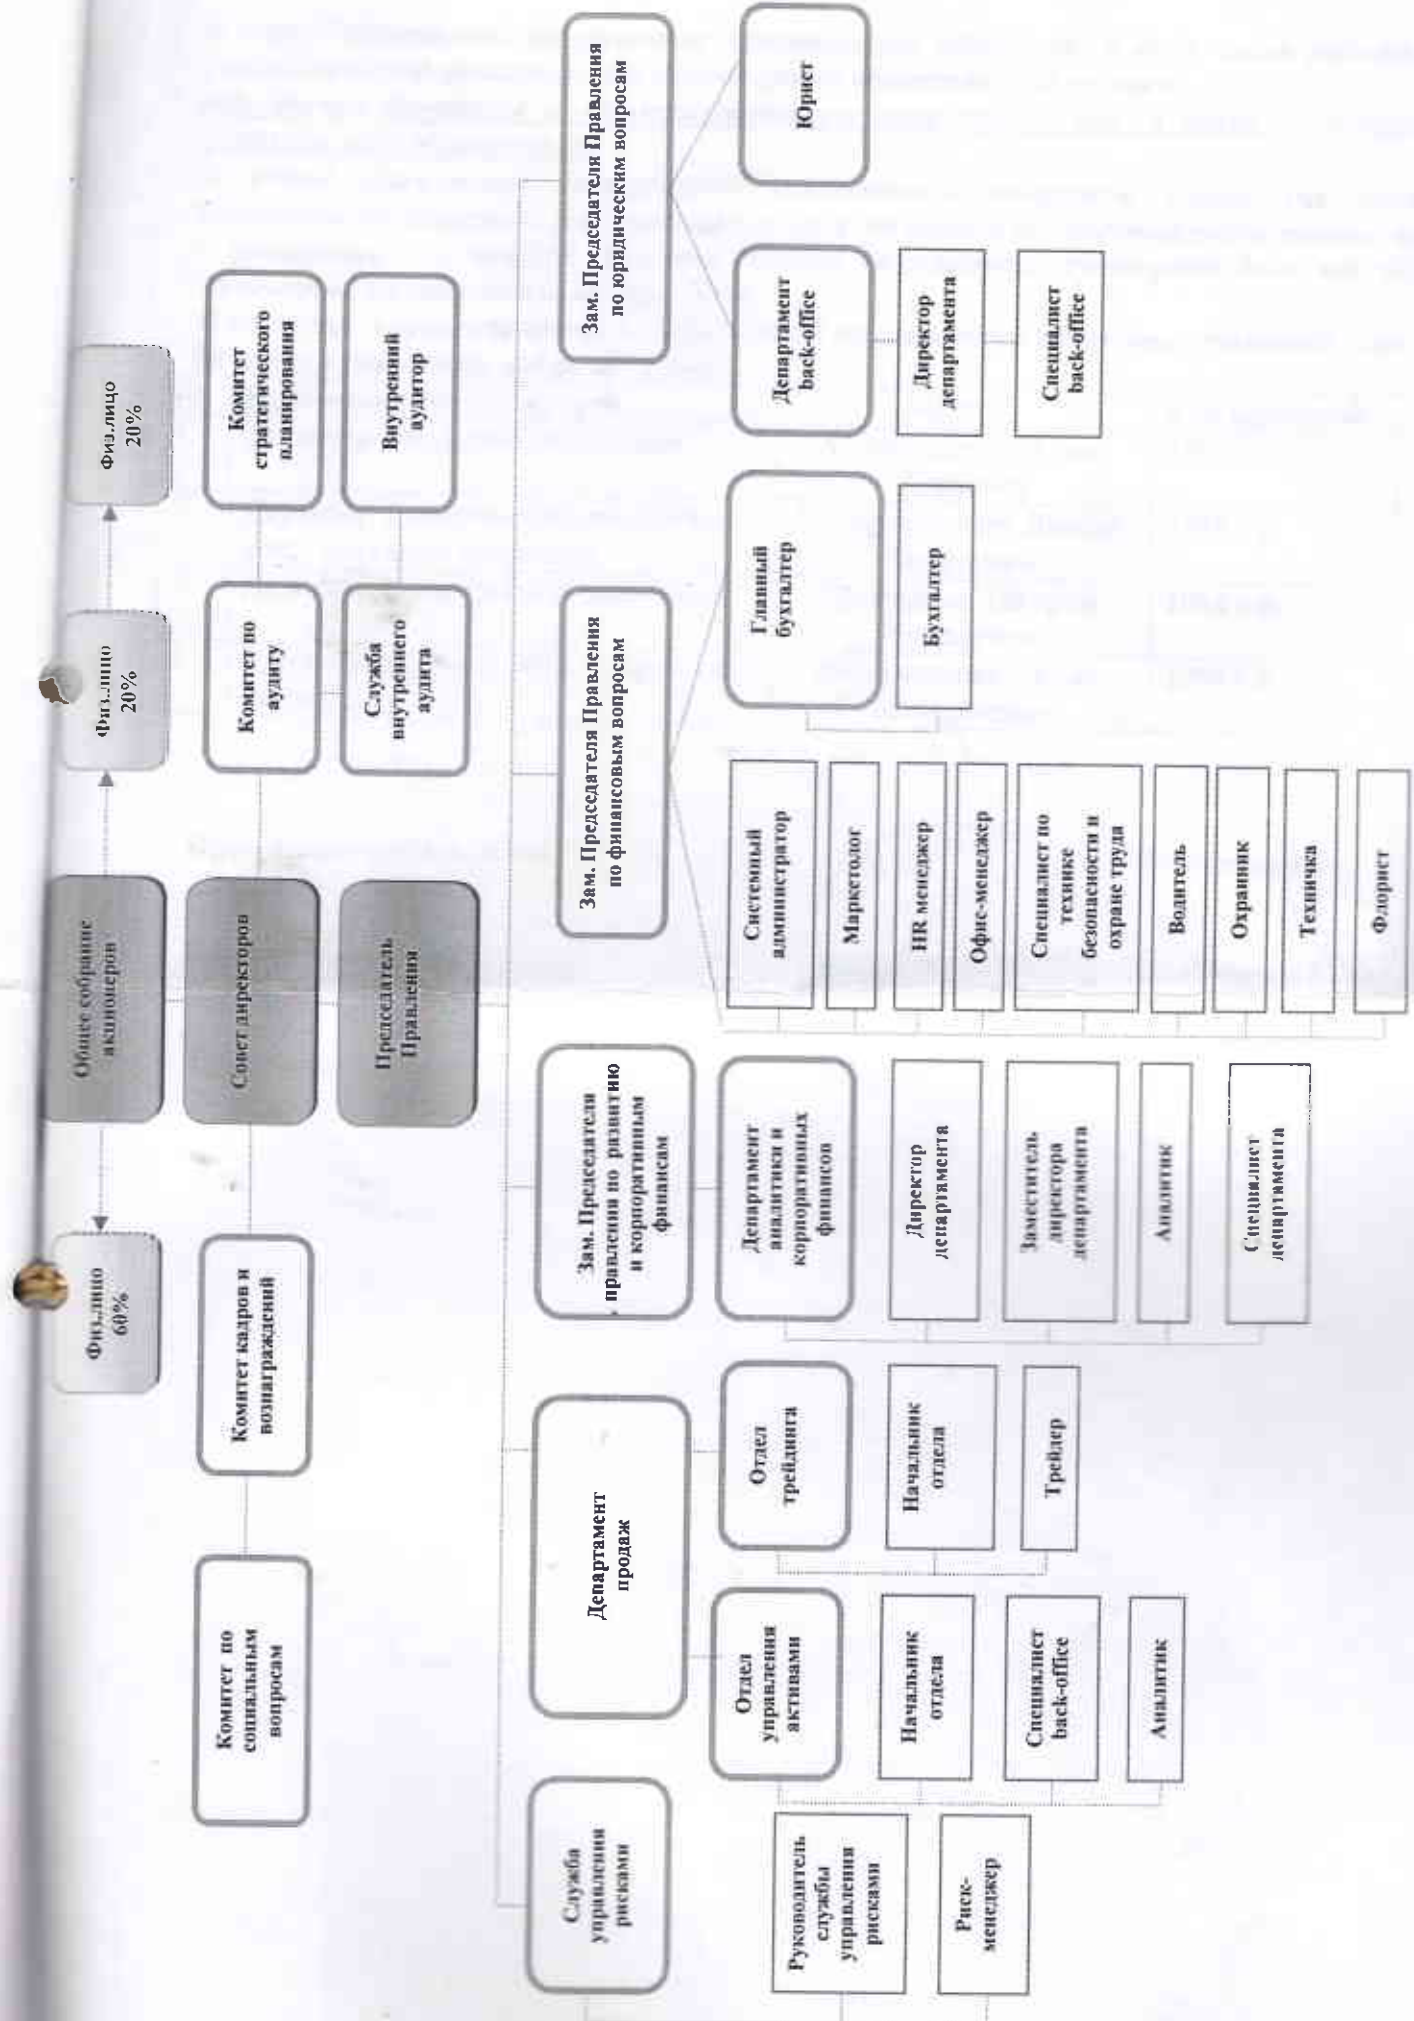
Физ.лицо 60%

Общее собрание акционеров

Физ.лицо 20%

Физ.лицо 20%

Комитет по социальным вопросам

Комитет кадров и вознаграждений

Совет директоров

Комитет по аудиту

Комитет стратегического планирования

Председатель Правления

Служба внутреннего аудита

Внутренний аудитор

Служба управления рисками

Департамент продаж

Зам. Председателя правления по развитию и корпоративным финансам

Зам. Председателя Правления по финансовым вопросам

Зам. Председателя Правления по юридическим вопросам

Руководитель службы управления рисками

Риск-менеджер

Отдел управления активами

Начальник отдела

Специалист back-office

Аналитик

Отдел трейдинга

Начальник отдела

Трейдер

Департамент аналитики и корпоративных финансов

Директор департамента

Заместитель директора департамента

Аналитик

Специалист департамента

Системный администратор

Маркетолог

HR менеджер

Офис-менеджер

Специалист по технике безопасности и охране труда

Водитель

Охранник

Техничка

Флорист

Главный бухгалтер

Бухгалтер

Департамент back-office

Директор департамента

Специалист back-office

Юрист